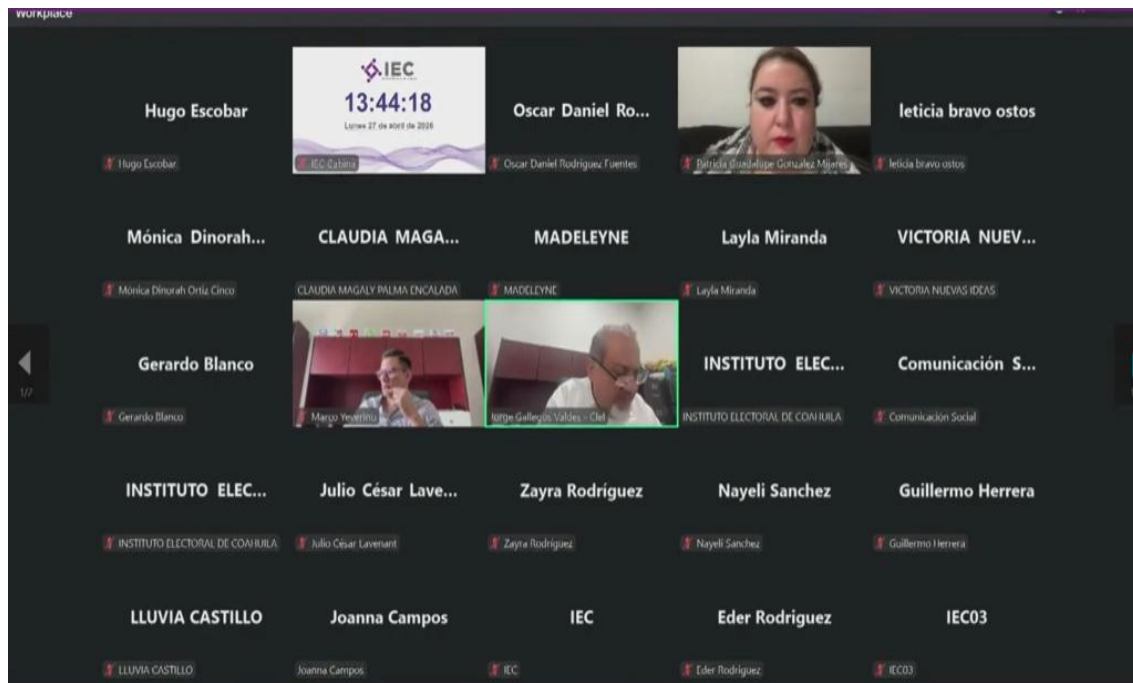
Workplace

Hugo Escobar
Hugo Escobar

IEC
13:44:18
Lunes 27 de abril de 2026
IEC Cabina

Oscar Daniel Ro...
Oscar Daniel Rodriguez Fuentes

Patricia Guadalupe Gonzalez Mijares

leticia bravo ostos
leticia bravo ostos

Mónica Dinorah...
Mónica Dinorah Ortiz Cinco

CLAUDIA MAGA...
CLAUDIA MAGALY PALMA ENCALADA

MADELEYNE
MADELEYNE

Layla Miranda
Layla Miranda

VICTORIA NUEV...
VICTORIA NUEVAS IDEAS

1/7

Gerardo Blanco
Gerardo Blanco

Marco Yeverino

Jorge Gallegos Valdes - Cle

INSTITUTO ELEC...
INSTITUTO ELECTORAL DE COAHUILA

Comunicación S...
Comunicación Social

INSTITUTO ELEC...
INSTITUTO ELECTORAL DE COAHUILA

Julio César Lave...
Julio César Lavenant

Zayra Rodríguez
Zayra Rodríguez

Nayeli Sanchez
Nayeli Sanchez

Guillermo Herrera
Guillermo Herrera

LLUVIA CASTILLO
LLUVIA CASTILLO

Joanna Campos
Joanna Campos

IEC
IEC

Eder Rodriguez
Eder Rodriguez

IEC03
IEC03